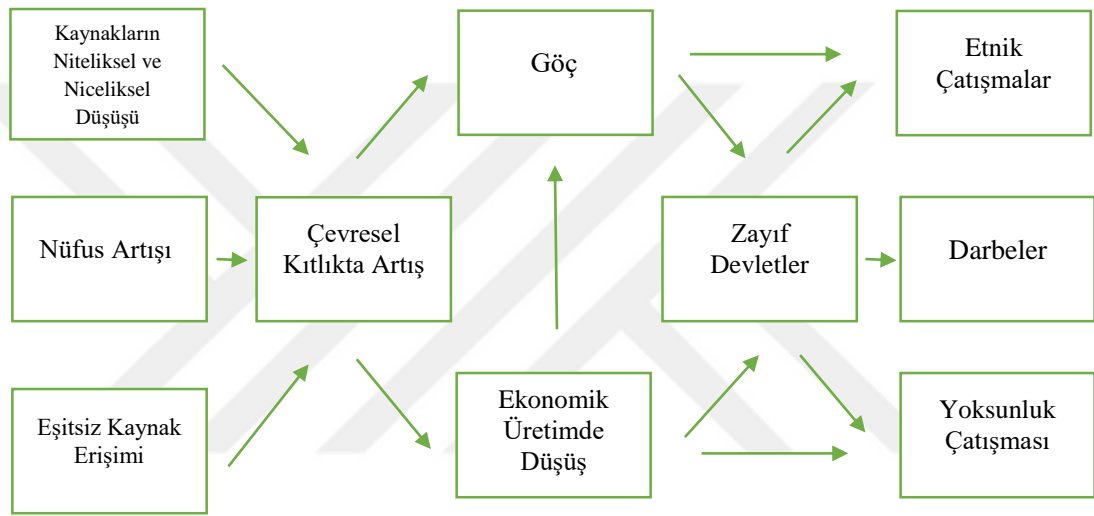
Kaynakların Niteliksel ve Niceliksel Düşüşü

Nüfus Artışı

Eşitsiz Kaynak Erişimi

Çevresel Kıtlıkta Artış

Göç

Ekonomik Üretimde Düşüş

Zayıf Devletler

Etnik Çatışmalar

Darbeler

Yoksunluk Çatışması